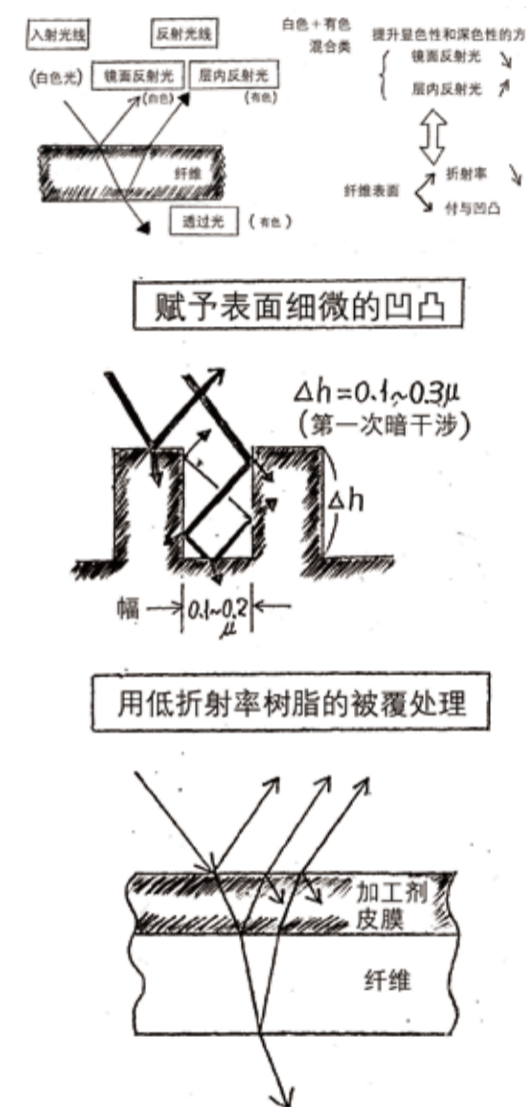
入射光线

反射光线

白色 + 有色 混合类

提升显色性和深色性的方

(白色光)

镜面反射光

层内反射光

(白色)

(有色)

镜面反射光 ↘

层内反射光 ↗

纤维

纤维表面

折射率 ↘

付与凹凸

透过光

(有色)

赋予表面细微的凹凸

$\Delta h = 0.1 \sim 0.3 \mu$

(第一次暗干涉)

$\Delta h$

幅

$0.1 \sim 0.2 \mu$

用低折射率树脂的被覆处理

加工剂 皮膜

纤维